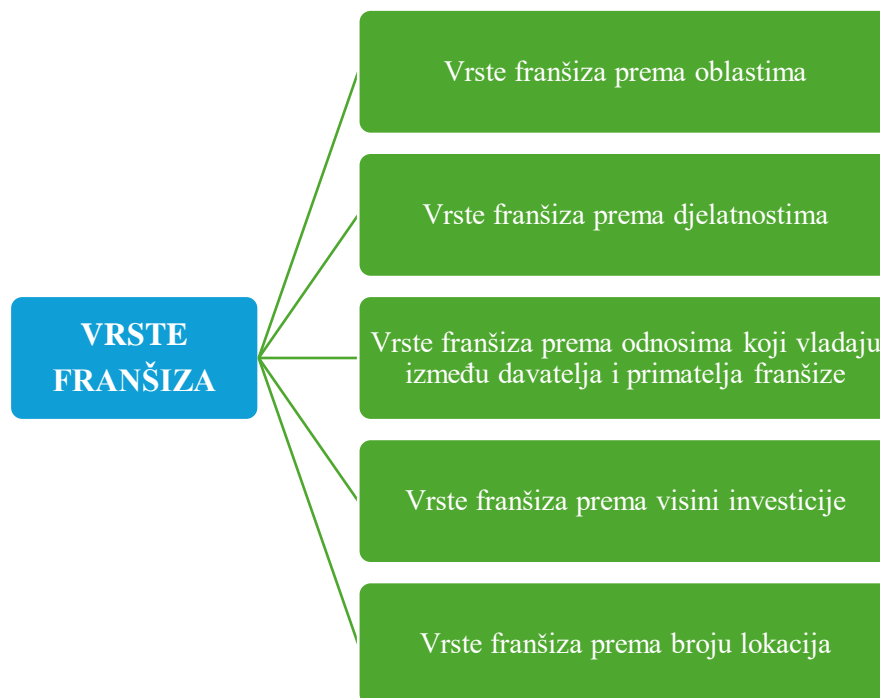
VRSTE FRANŠIZA

Vrste franšiza prema oblastima

Vrste franšiza prema djelatnostima

Vrste franšiza prema odnosima koji vladaju između davatelja i primatelja franšize

Vrste franšiza prema visini investicije

Vrste franšiza prema broju lokacija